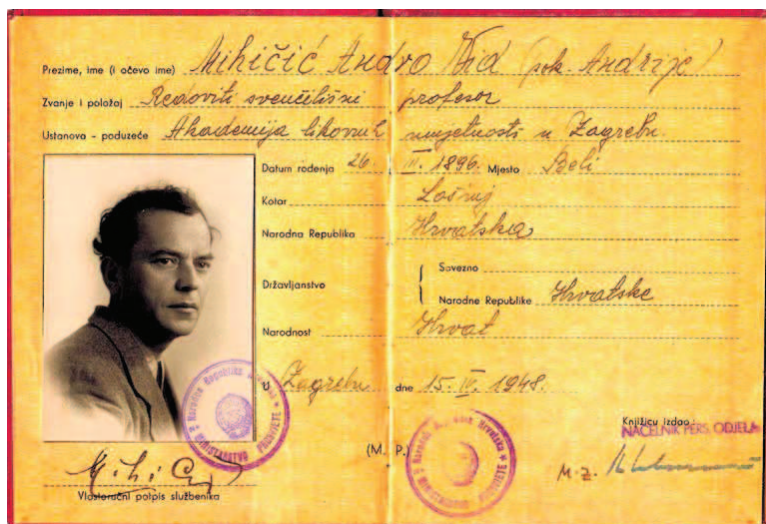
Prezime, ime (i očevo ime) Mihičić Andro Vid (pok. Andrije)

Zvanje i položaj Redoviti sveučilišni profesor

Ustanova - poduzeće Akademija likovnih umjetnosti u Zagrebu

Datum rođenja 26. III. 1896. Mjesto Beli

Kotar Lošinj

Narodna Republika Hrvatska

Državljanstvo Savezno
Narodne Republike Hrvatske

Narodnost Hrvat

U Zagrebu dne 15. IV. 1948.

(M. P.)

Knjižicu izdao
NAČELNIK PERS. ODJELA
M. Z. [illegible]

Vlastoručni potpis službenika